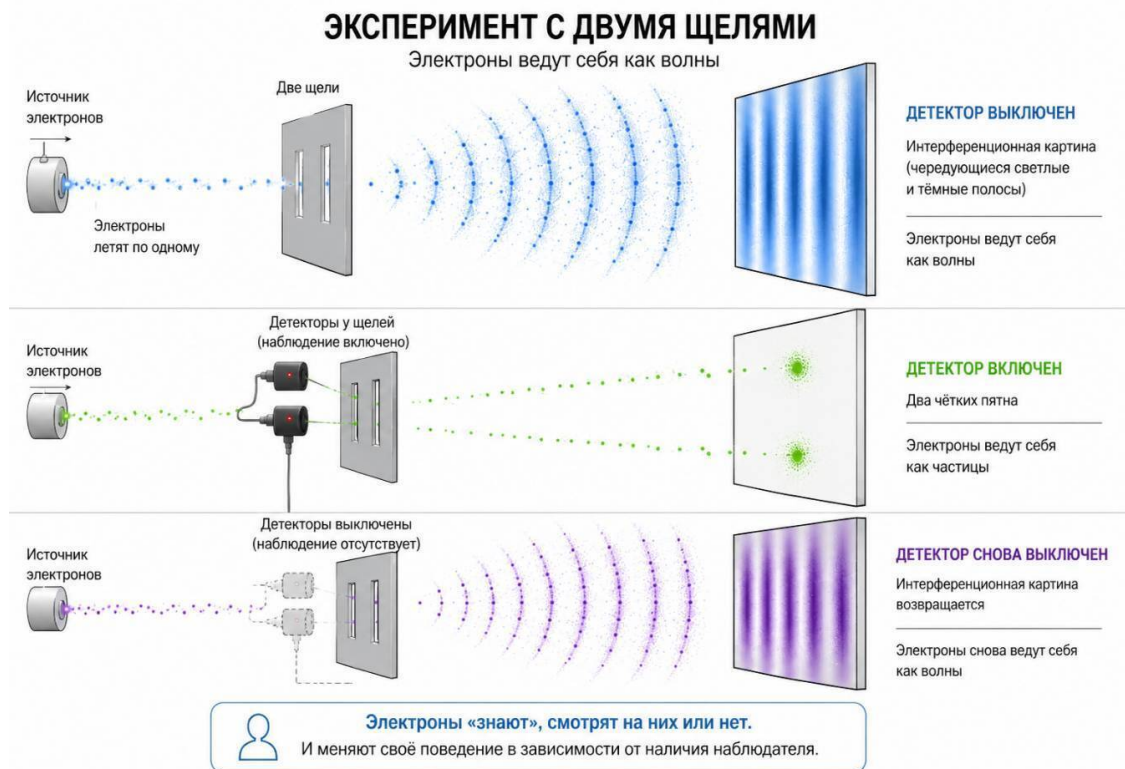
ЭКСПЕРИМЕНТ С ДВУМЯ ЩЕЛЯМИ
Электроны ведут себя как волны

Источник электронов

Две щели

Электроны летят по одному

ДЕТЕКТОР ВЫКЛЮЧЕН
Интерференционная картина (чередующиеся светлые и тёмные полосы)

Электроны ведут себя как волны

Детекторы у щелей (наблюдение включено)

Источник электронов

ДЕТЕКТОР ВКЛЮЧЕН
Два чётких пятна

Электроны ведут себя как частицы

Детекторы выключены (наблюдение отсутствует)

Источник электронов

ДЕТЕКТОР СНОВА ВЫКЛЮЧЕН
Интерференционная картина возвращается

Электроны снова ведут себя как волны

Электроны «знают», смотрят на них или нет.
И меняют своё поведение в зависимости от наличия наблюдателя.